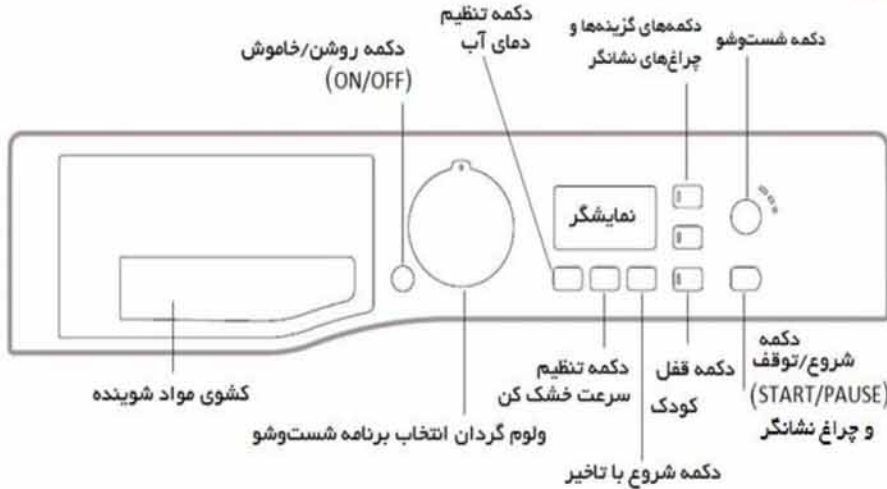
دکمه روشن/خاموش
(ON/OFF)

دکمه تنظیم
دمای آب

دکمه‌های گزینه‌ها و
چراغ‌های نشانگر

دکمه شستشو

نمایشگر

کشوی مواد شوینده

ولوم گردان انتخاب برنامه شست‌وشو

دکمه تنظیم
سرعت خشک کن

دکمه شروع با تاخیر

دکمه قفل
کودک

دکمه
شروع/توقف
(START/PAUSE)
و چراغ نشانگر